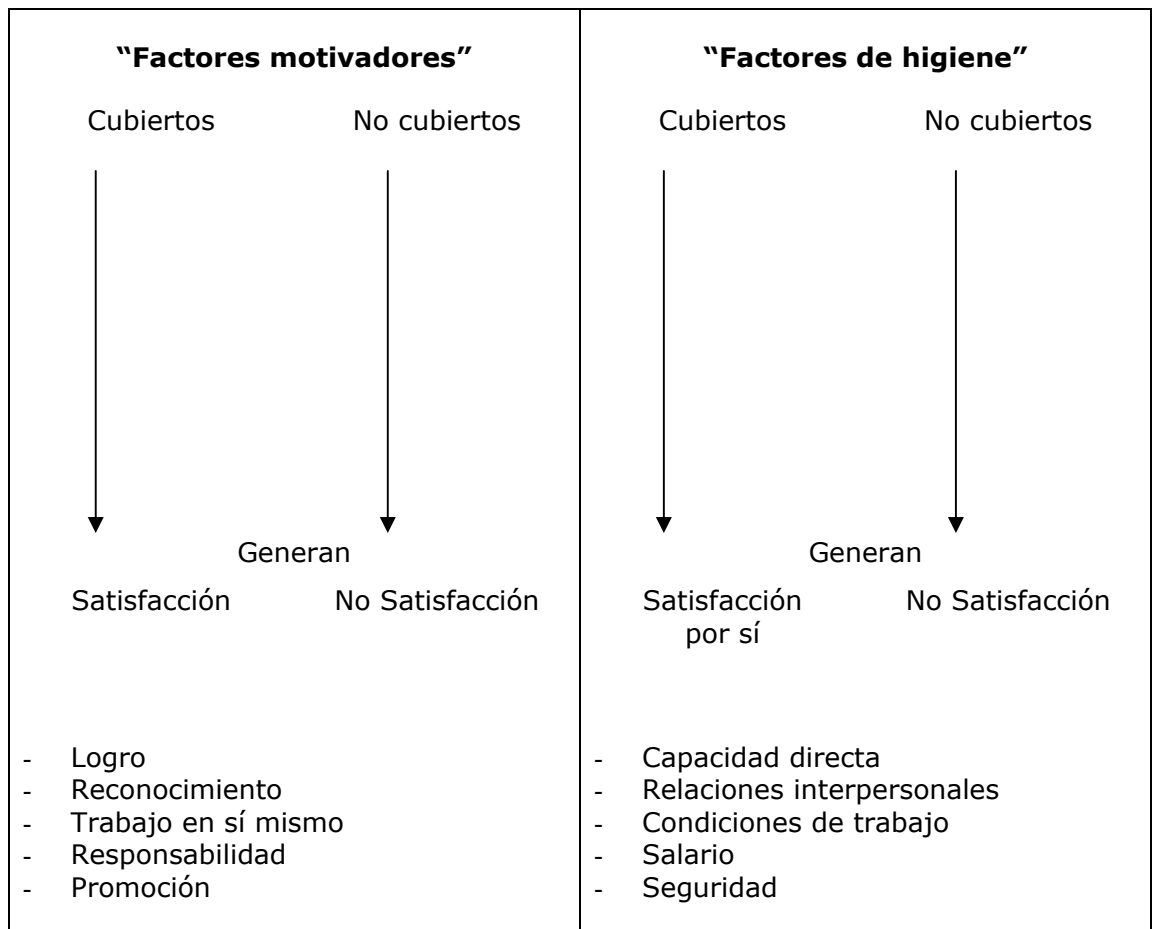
| **“Factores motivadores”** | **“Factores de higiene”** |
|---|---|
| Cubiertos No cubiertos | Cubiertos No cubiertos |
| Generan | Generan |
| Satisfacción No Satisfacción | Satisfacción por sí No Satisfacción |
| - Logro<br>- Reconocimiento<br>- Trabajo en sí mismo<br>- Responsabilidad<br>- Promoción | - Capacidad directa<br>- Relaciones interpersonales<br>- Condiciones de trabajo<br>- Salario<br>- Seguridad |